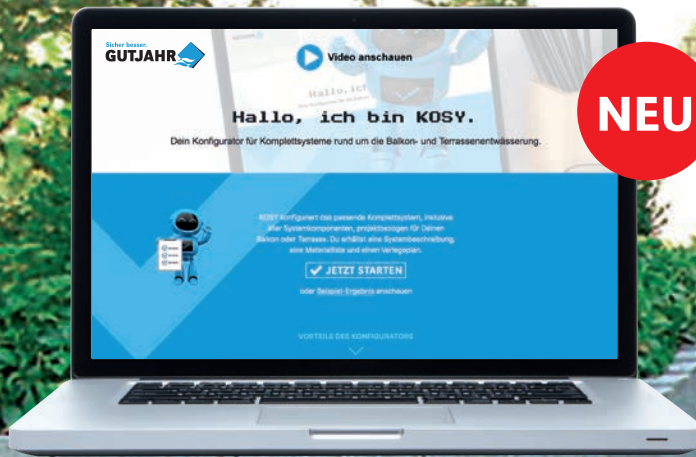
Sicher besser.
GUTJAHR

Video anschauen

NEU

Hallo, ich bin KOSY.

Dein Konfigurator für Komplettsysteme rund um die Balkon- und Terrassenentwässerung.

KOSY konfiguriert das passende Komplettsystem, inklusive aller Systemkomponenten, projektbezogen für Deinen Balkon oder Terrasse. Du erhältst eine Systembeschreibung, eine Materialliste und einen Verlegeplan.

JETZT STARTEN

oder Beispiel-Ergebnis anschauen

VORTEILE DES KONFIGURATORS